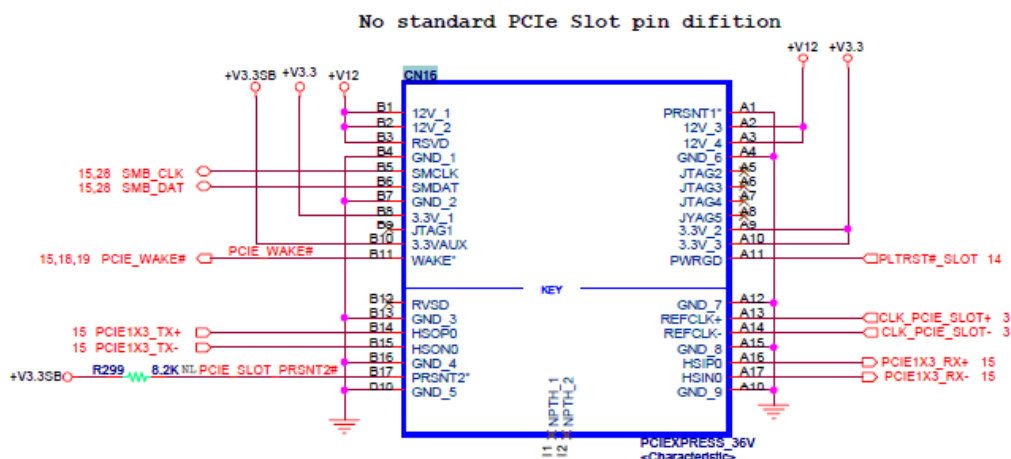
No standard PCIe Slot pin difition

+V12 +V3.3

+V3.3SB +V3.3 +V12

CN16

B1 12V_1
B2 12V_2
B3 RSVD
B4 GND_1
15,28 SMB_CLK B5 SMCLK
15,28 SMB_DAT B6 SMDAT
B7 GND_2
B8 3.3V_1
B9 JTAG1
B10 3.3VAUX
PCIE_WAKE#
15,18,19 PCIE_WAKE# B11 WAKE*

PRSNT1* A1
12V_3 A2
12V_4 A3
GND_6 A4
JTAG2 A5
JTAG3 A6
JTAG4 A7
JYAG5 A8
3.3V_2 A9
3.3V_3 A10
PWRGD A11 PLTRST#_SLOT 14

KEY

B12 RVSD
B13 GND_3
15 PCIE1X3_TX+ B14 HSOP0
15 PCIE1X3_TX- B15 HSON0
B16 GND_4
+V3.3SB R299 8.2K NL PCIE_SLOT_PRSNT2# B17 PRSNT2*
D18 GND_5

GND_7 A12
REFCLK+ A13 CLK_PCIE_SLOT+ 3
REFCLK- A14 CLK_PCIE_SLOT- 3
GND_8 A15
HSIP0 A16 PCIE1X3_RX+ 15
HSIN0 A17 PCIE1X3_RX- 15
GND_9 A18

NPTH_1 NPTH_2
1 1 2 2

PCIEXPRESS_36V
<Characteristic>